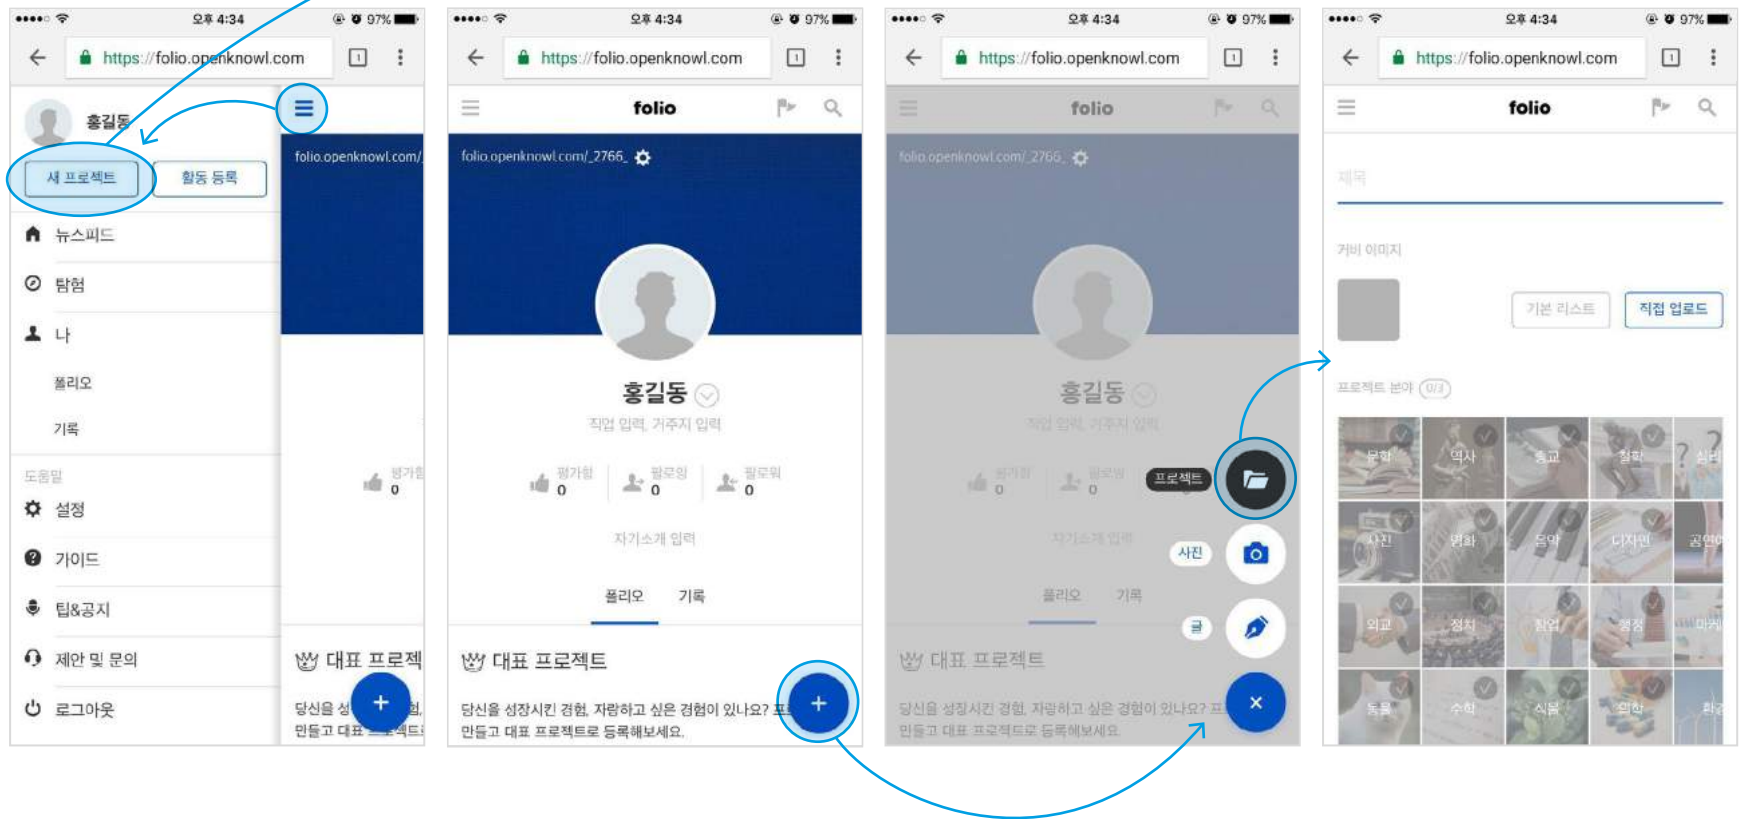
●●●●○ 오후 4:34 97%
https://folio.openknowl.com
홍길동
새 프로젝트
활동 등록
뉴스피드
탐험
나
폴리오
기록
도움말
설정
가이드
팁&공지
제안 및 문의
로그아웃
folio.openknowl.com/
평가함 0
대표 프로젝
당신을 성
만들고 대표

●●●●○ 오후 4:34 97%
https://folio.openknowl.com
folio
folio.openknowl.com/_2766_
홍길동
직업 입력, 거주지 입력
평가함 0
팔로잉 0
팔로워 0
자기소개 입력
폴리오
기록
대표 프로젝트
당신을 성장시킨 경험, 자랑하고 싶은 경험이 있나요? 프
만들고 대표 프로젝트로 등록해보세요.

●●●●○ 오후 4:34 97%
https://folio.openknowl.com
folio
folio.openknowl.com/_2766_
홍길동
직업 입력, 거주지 입력
평가함 0
팔로잉 0
자기소개 입력
폴리오
기록
프로젝트
사진
글
대표 프로젝트
당신을 성장시킨 경험, 자랑하고 싶은 경험이 있나요? 프
만들고 대표 프로젝트로 등록해보세요.

●●●●○ 오후 4:34 97%
https://folio.openknowl.com
folio
제목
커버 이미지
기본 리스트
직접 업로드
프로젝트 분야 (0/3)
문학
역사
종교
철학
? 심리
사진
영화
음악
디자인
공연
외교
정치
창업
행정
마케
동물
수학
식물
의학
환경